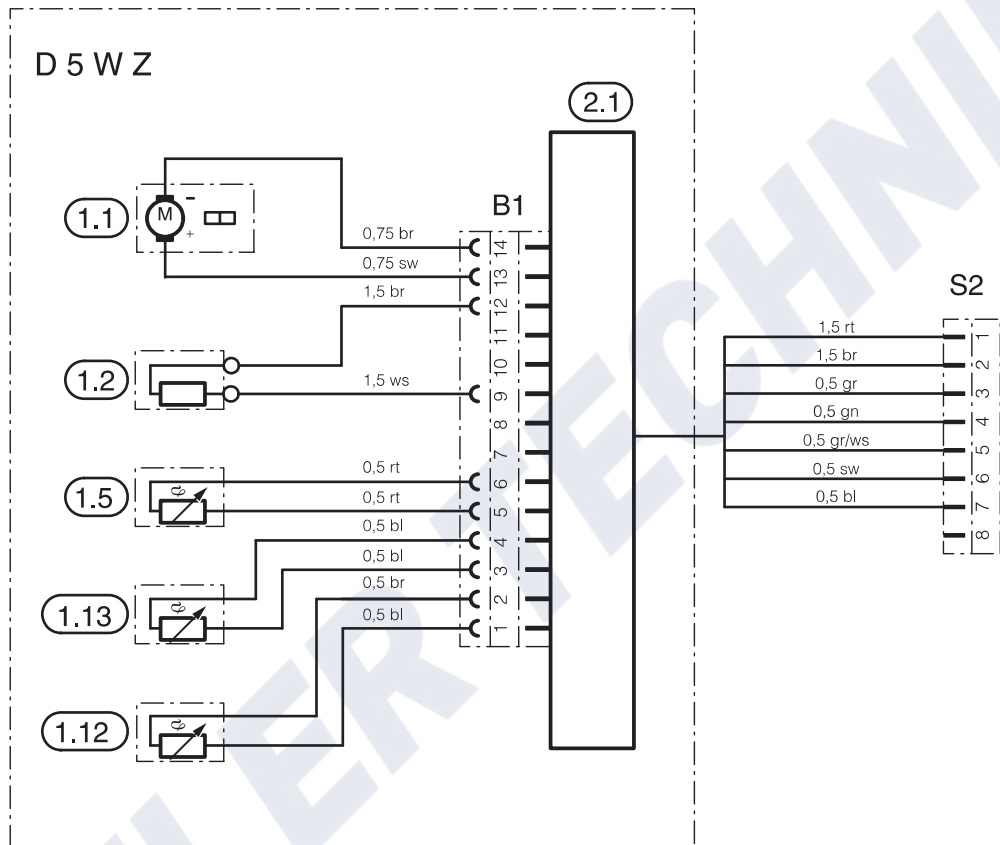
D 5 W Z

2.1

B1

1.1

M

0,75 br

14

0,75 sw

13

1,5 br

12

11

10

1.2

1,5 ws

9

8

7

1.5

0,5 rt

6

0,5 rt

5

0,5 bl

4

0,5 bl

3

1.13

0,5 br

2

0,5 bl

1

1.12

S2

1,5 rt

1

1,5 br

2

0,5 gr

3

0,5 gn

4

0,5 gr/ws

5

0,5 sw

6

0,5 bl

7

8

ER TECHNI